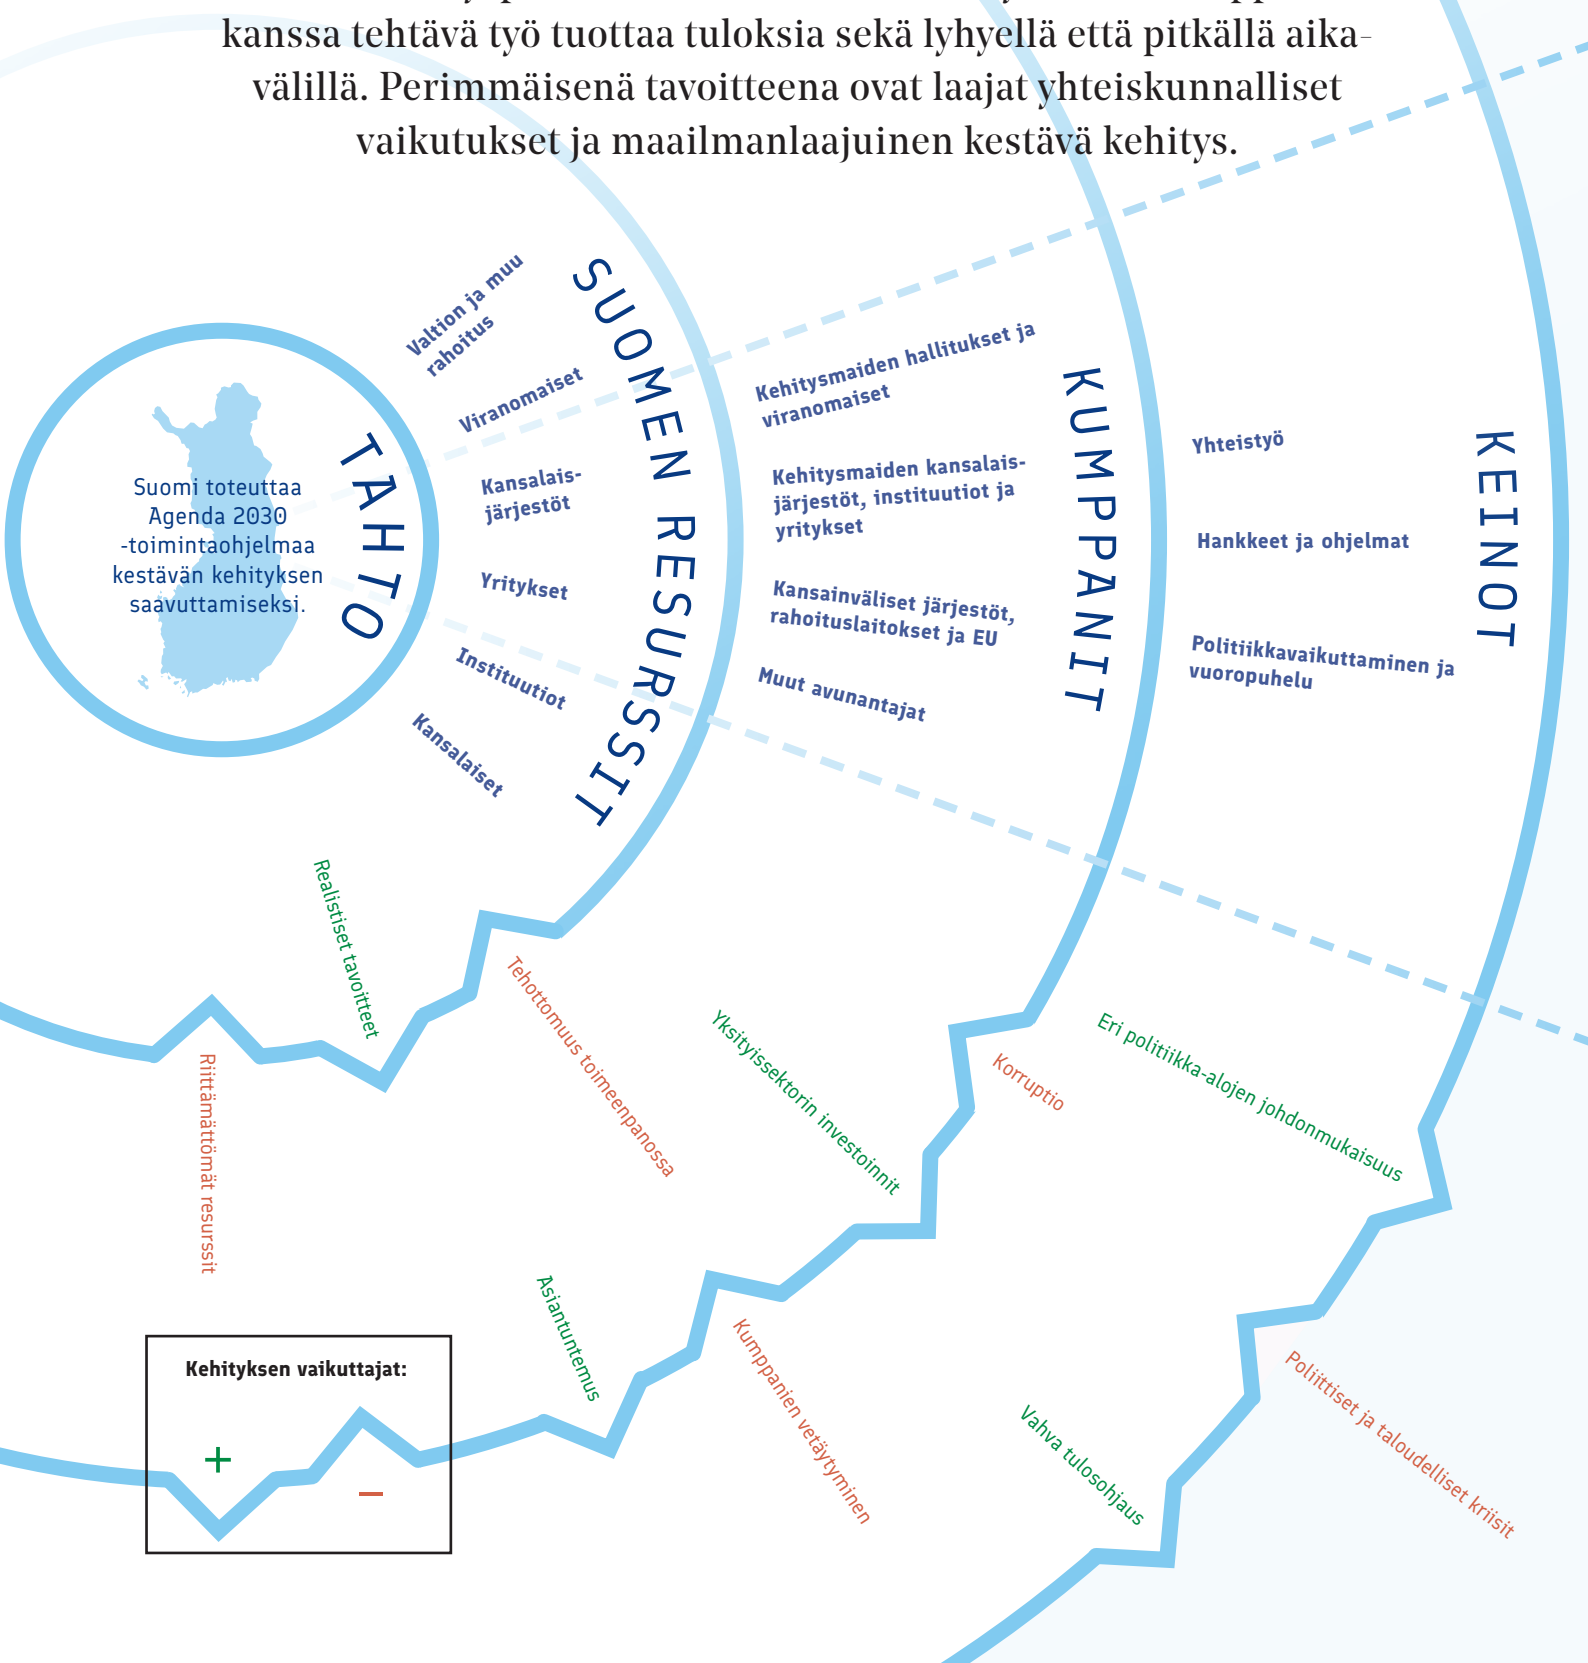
kanssa tehtävä työ tuottaa tuloksia sekä lyhyellä että pitkällä aikavälillä. Perimmäisenä tavoitteena ovat laajat yhteiskunnalliset vaikutukset ja maailmanlaajuinen kestävä kehitys.

Suomi toteuttaa Agenda 2030 -toimintaohjelmaa kestävän kehityksen saavuttamiseksi.

TAHTO

Valtion ja muu rahoitus
Viranomaiset
Kansalaisjärjestöt
Yritykset
Instituutiot
Kansalaiset

SUOMEN RESURSSIT

Kehitysmaiden hallitukset ja viranomaiset
Kehitysmaiden kansalaisjärjestöt, instituutiot ja yritykset
Kansainväliset järjestöt, rahoituslaitokset ja EU
Muut avunantajat

KUMPPANIT

Yhteistyö
Hankkeet ja ohjelmat
Politiikkavaikuttaminen ja vuoropuhelu

KEINOT

Realistiset tavoitteet
Riittämättömät resurssit
Tehottomuus toimeenpanossa
Yksityissektorin investoinnit
Korruptio
Eri politiikka-alojen johdonmukaisuus
Asiantuntemus
Kumppanien vetäytyminen
Vahva tulosohjaus
Poliittiset ja taloudelliset kriisit

Kehityksen vaikuttajat:
+
–